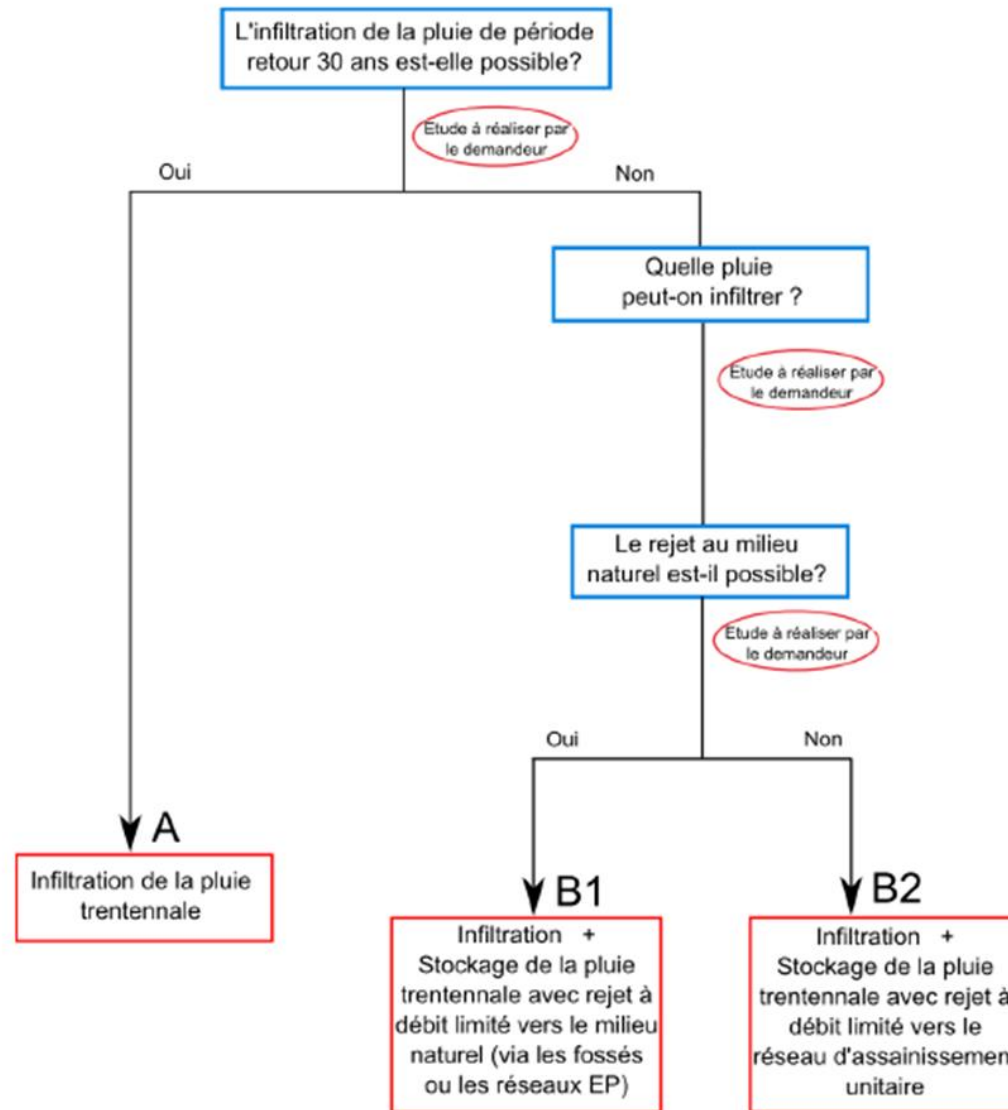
L'infiltration de la pluie de période retour 30 ans est-elle possible?

Etude à réaliser par le demandeur

Oui

Non

Quelle pluie peut-on infiltrer ?

Etude à réaliser par le demandeur

Le rejet au milieu naturel est-il possible?

Etude à réaliser par le demandeur

Oui

Non

A

Infiltration de la pluie trentennale

B1

Infiltration + Stockage de la pluie trentennale avec rejet à débit limité vers le milieu naturel (via les fossés ou les réseaux EP)

B2

Infiltration + Stockage de la pluie trentennale avec rejet à débit limité vers le réseau d'assainissemen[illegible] unitaire